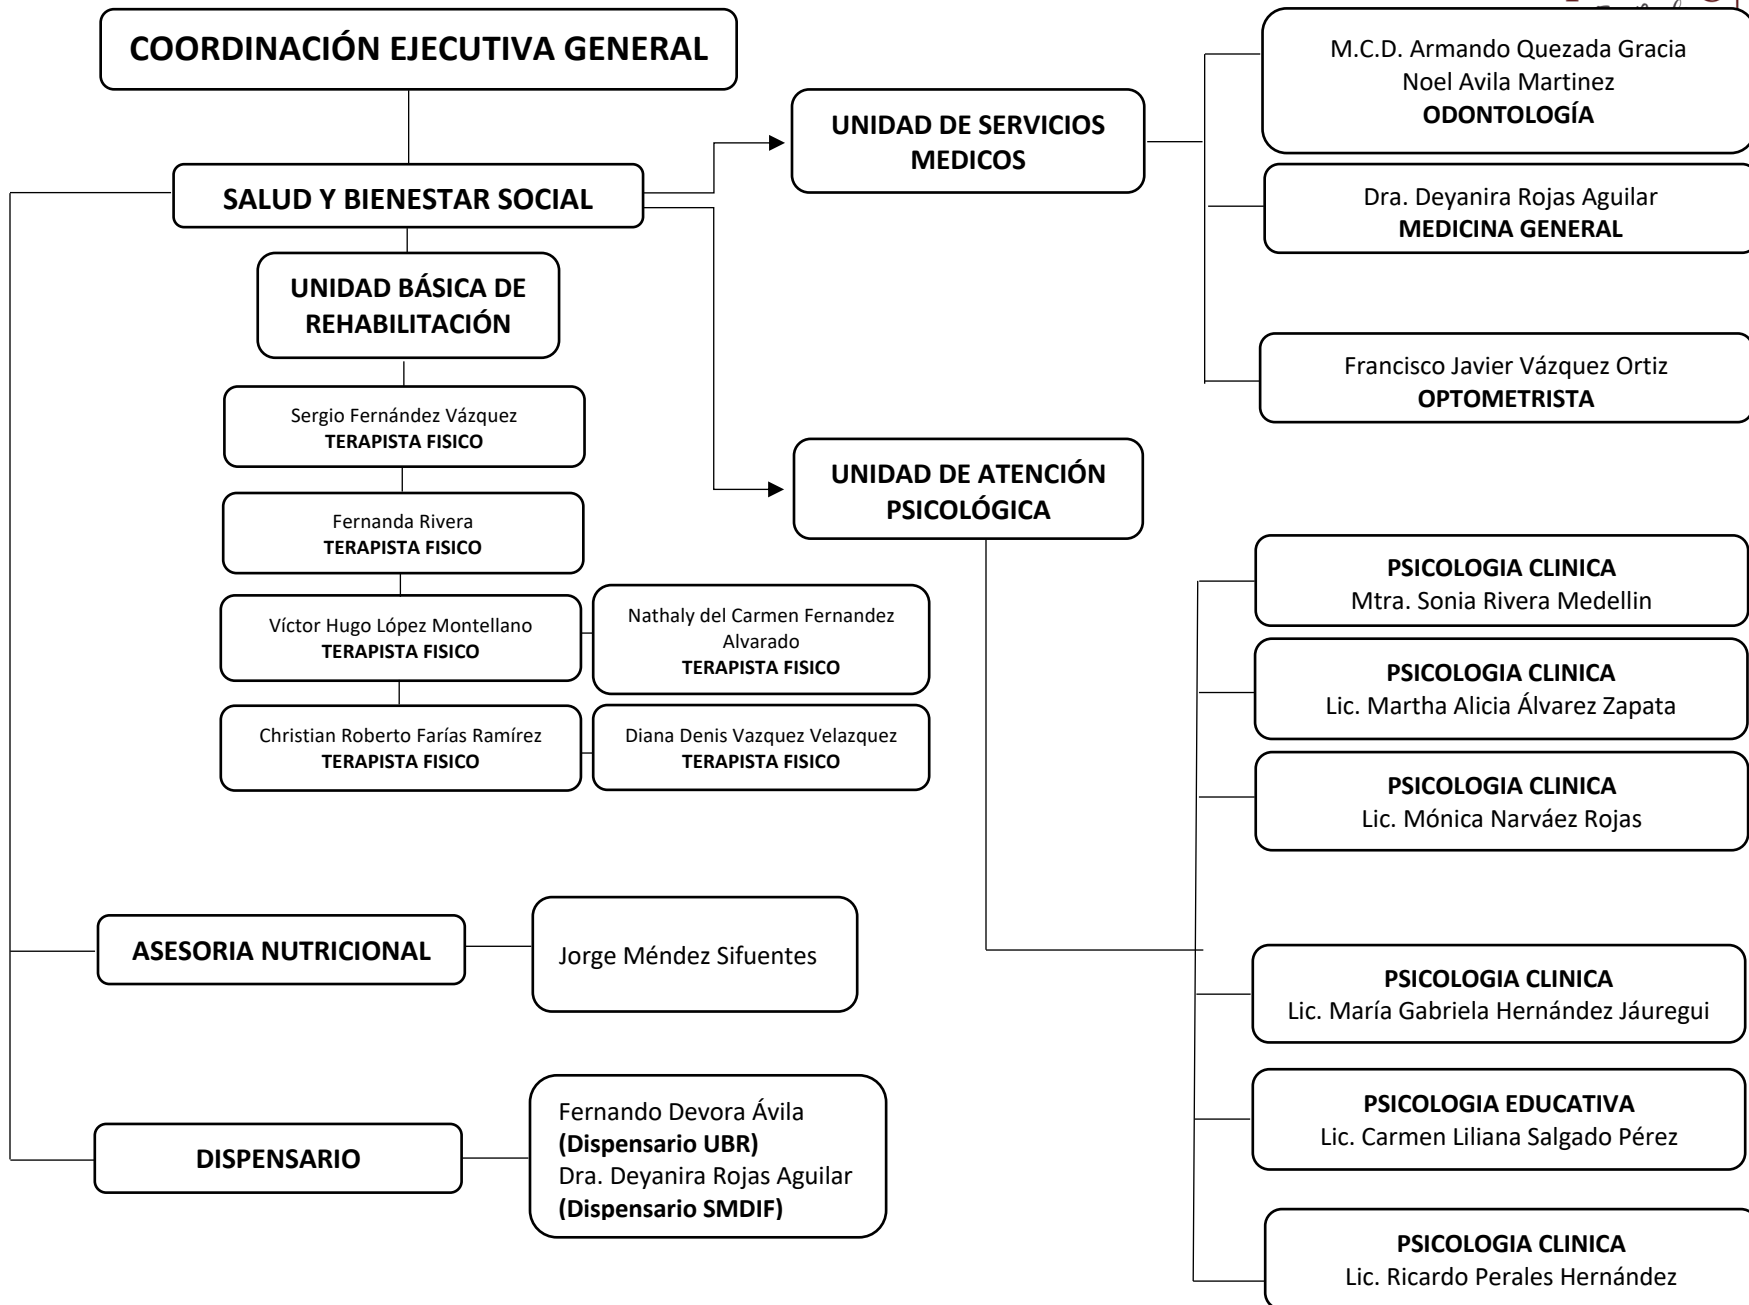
COORDINACIÓN EJECUTIVA GENERAL

SALUD Y BIENESTAR SOCIAL

UNIDAD BÁSICA DE REHABILITACIÓN

Sergio Fernández Vázquez
TERAPISTA FISICO

Fernanda Rivera
TERAPISTA FISICO

Víctor Hugo López Montellano
TERAPISTA FISICO

Nathaly del Carmen Fernandez Alvarado
TERAPISTA FISICO

Christian Roberto Farías Ramírez
TERAPISTA FISICO

Diana Denis Vazquez Velazquez
TERAPISTA FISICO

ASESORIA NUTRICIONAL

Jorge Méndez Sifuentes

DISPENSARIO

Fernando Devora Ávila
(Dispensario UBR)
Dra. Deyanira Rojas Aguilar
(Dispensario SMDIF)

UNIDAD DE SERVICIOS MEDICOS

M.C.D. Armando Quezada Gracia
Noel Avila Martinez
ODONTOLOGÍA

Dra. Deyanira Rojas Aguilar
MEDICINA GENERAL

Francisco Javier Vázquez Ortiz
OPTOMETRISTA

UNIDAD DE ATENCIÓN PSICOLÓGICA

PSICOLOGIA CLINICA
Mtra. Sonia Rivera Medellin

PSICOLOGIA CLINICA
Lic. Martha Alicia Álvarez Zapata

PSICOLOGIA CLINICA
Lic. Mónica Narváez Rojas

PSICOLOGIA CLINICA
Lic. María Gabriela Hernández Jáuregui

PSICOLOGIA EDUCATIVA
Lic. Carmen Liliana Salgado Pérez

PSICOLOGIA CLINICA
Lic. Ricardo Perales Hernández